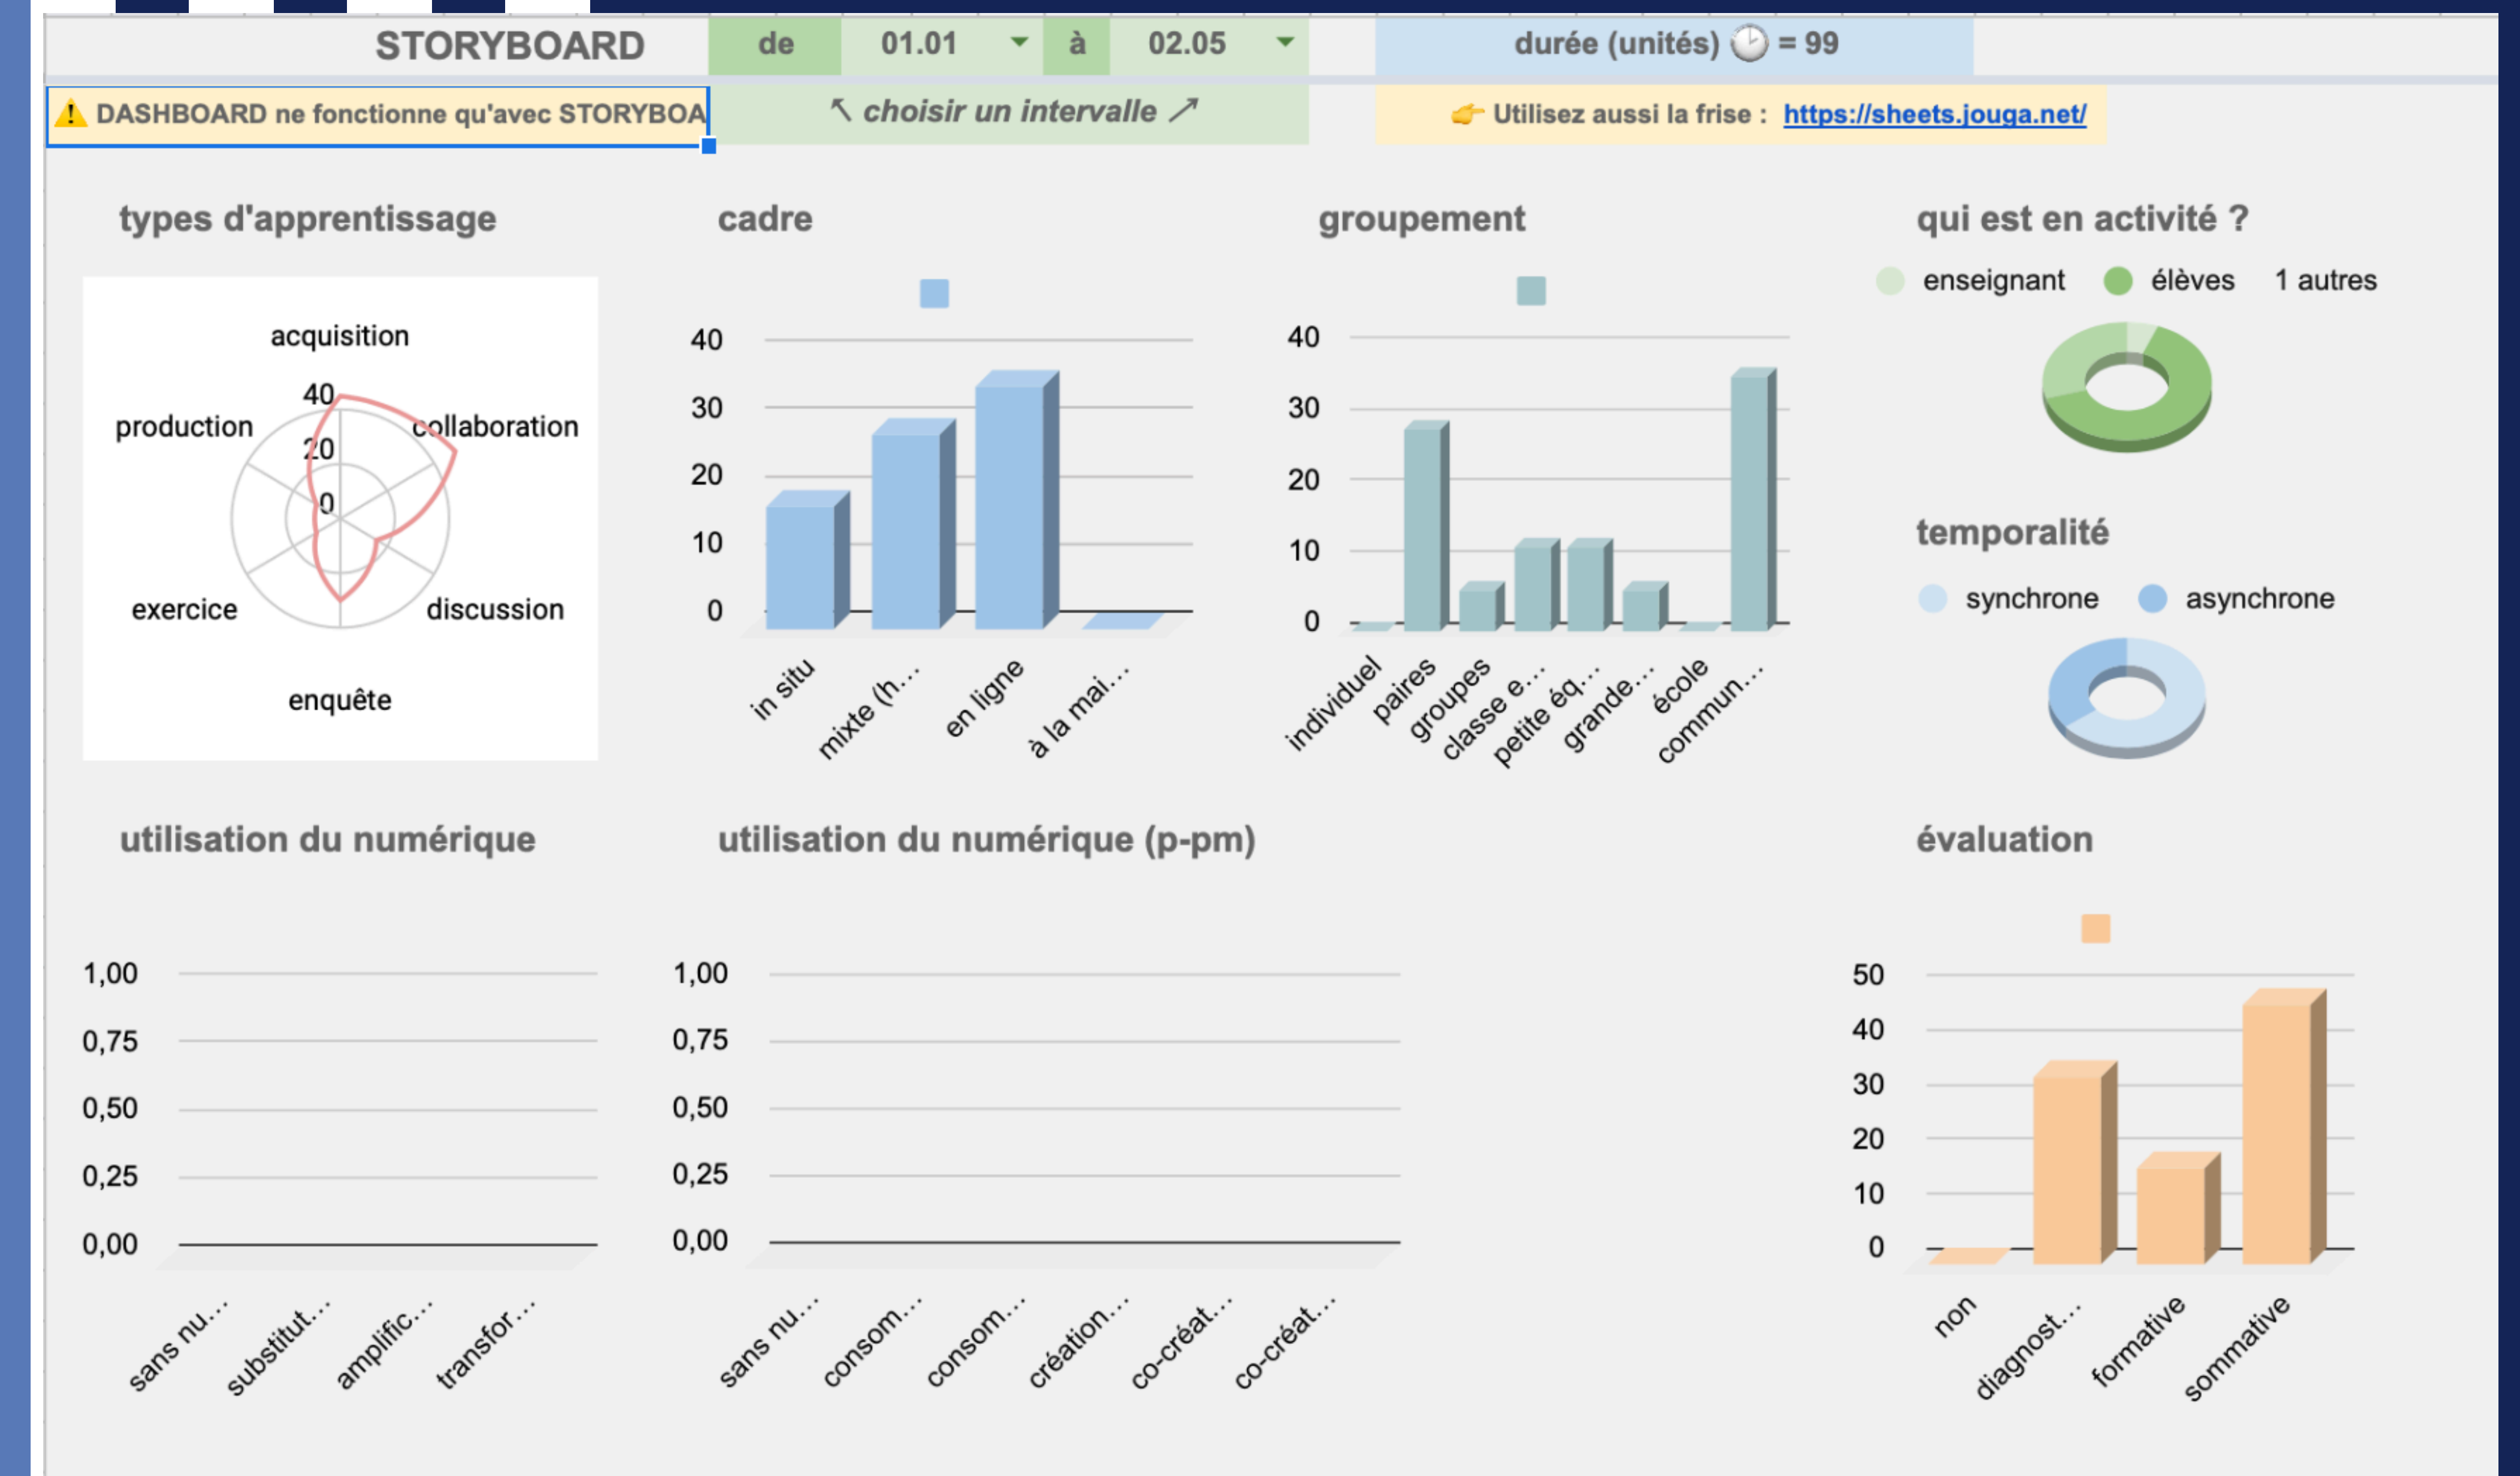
STORYBOARD de 01.01 à 02.05 durée (unités) 🕑 = 99

⚠ DASHBOARD ne fonctionne qu'avec STORYBOA

↖ choisir un intervalle ↗

👉 Utilisez aussi la frise : https://sheets.jouga.net/

types d'apprentissage

acquisition
production
collaboration
40
20
0
exercice
discussion
enquête

cadre

40
30
20
10
0
in situ
mixte (h...
en ligne
à la mai...

groupement

40
30
20
10
0
individuel
paires
groupes
classe e...
petite éq...
grande...
école
commun...

qui est en activité ?

enseignant élèves 1 autres

temporalité

synchrone asynchrone

utilisation du numérique

1,00
0,75
0,50
0,25
0,00
sans nu...
substitut...
amplific...
transfor...

utilisation du numérique (p-pm)

1,00
0,75
0,50
0,25
0,00
sans nu...
consom...
consom...
création...
co-créat...
co-créat...

évaluation

50
40
30
20
10
0
non
diagnost...
formative
sommative